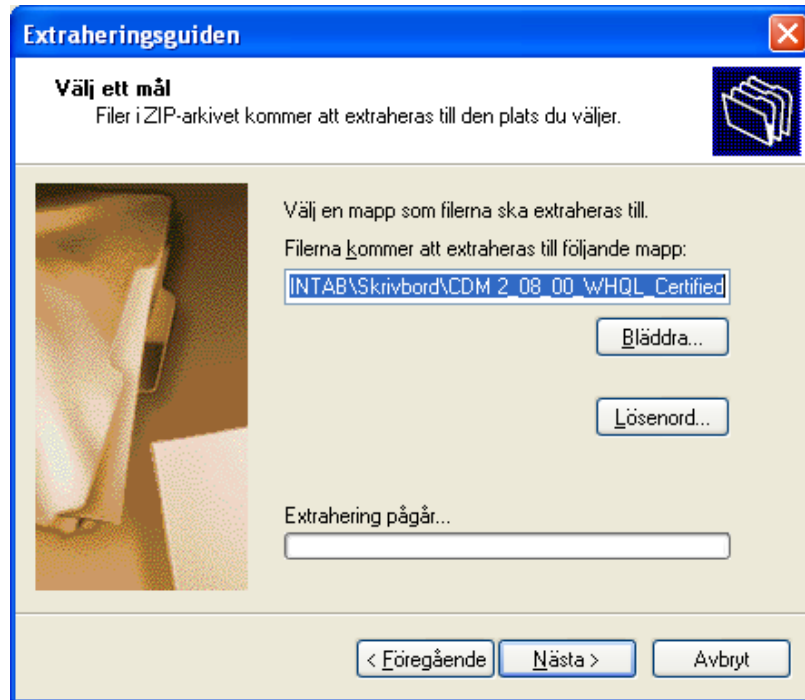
Extraheringsguiden

Välj ett mål
Filer i ZIP-arkivet kommer att extraheras till den plats du väljer.

Välj en mapp som filerna ska extraheras till.

Filerna kommer att extraheras till följande mapp:

INTAB\Skrivbord\CDM 2_08_00_WHQL_Certified

Bläddra...

Lösenord...

Extrahering pågår...

< Föregående

Nästa >

Avbryt